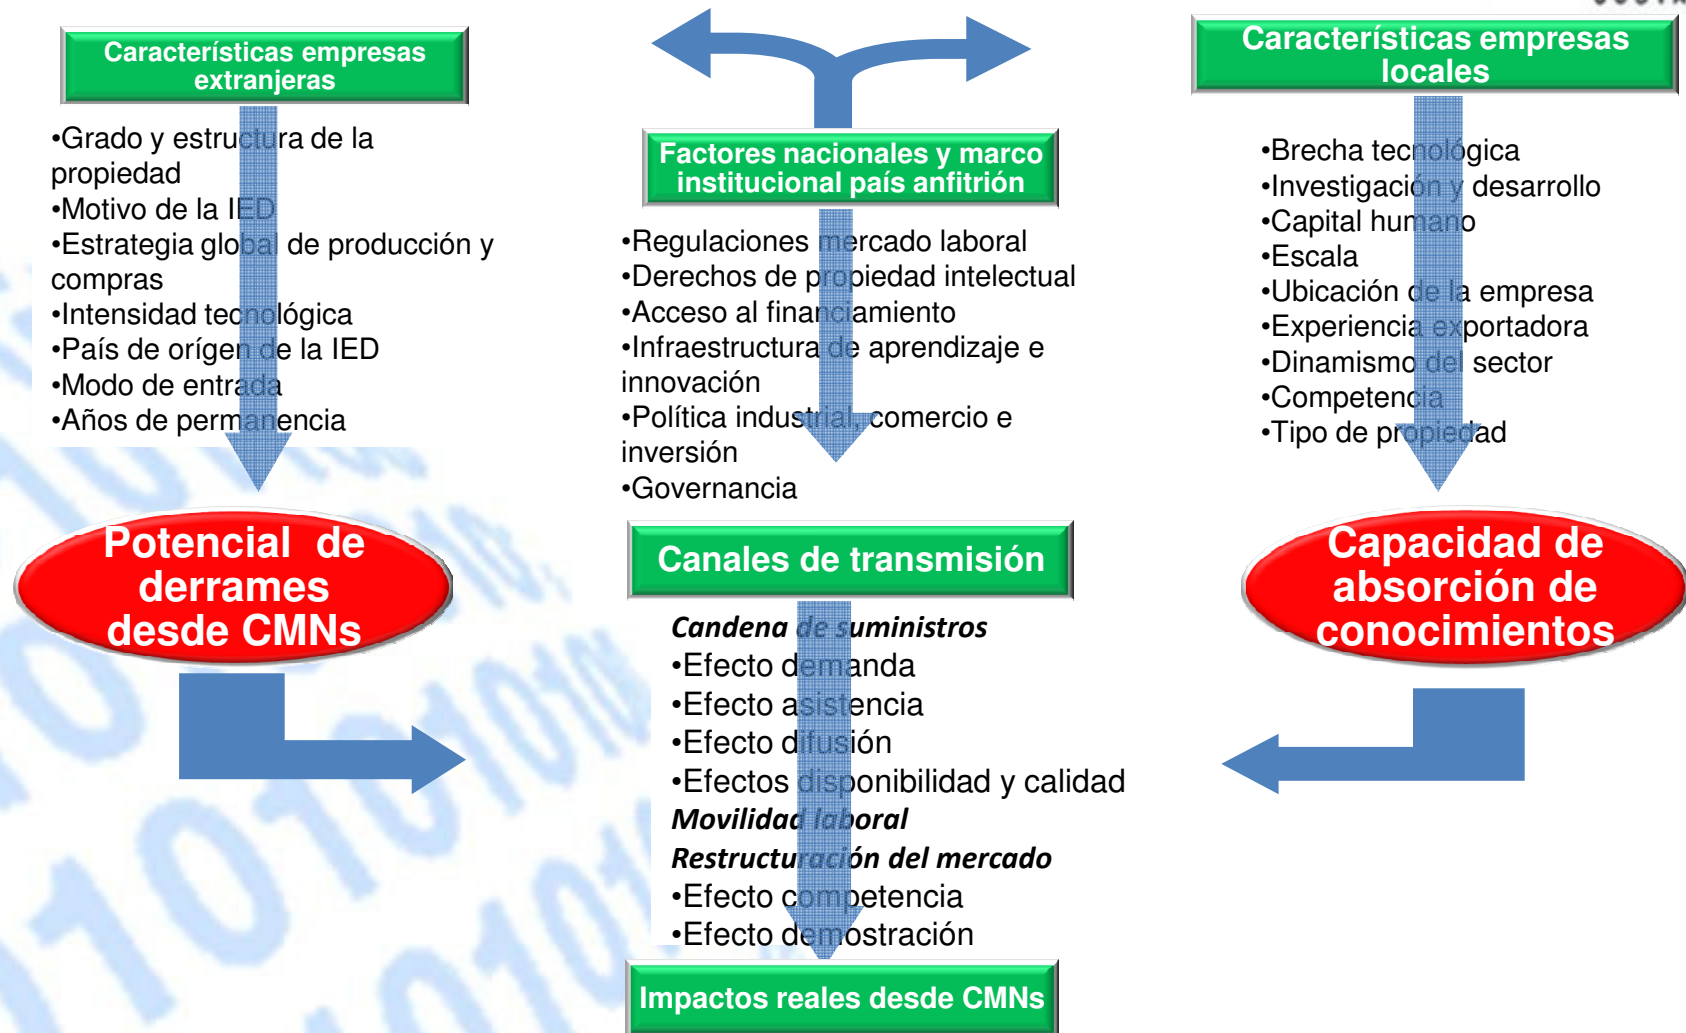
Características empresas extranjeras

•Grado y estructura de la propiedad
•Motivo de la IED
•Estrategia global de producción y compras
•Intensidad tecnológica
•País de orígen de la IED
•Modo de entrada
•Años de permanencia

Potencial de derrames desde CMNs

Factores nacionales y marco institucional país anfitrión

•Regulaciones mercado laboral
•Derechos de propiedad intelectual
•Acceso al financiamiento
•Infraestructura de aprendizaje e innovación
•Política industrial, comercio e inversión
•Governancia

Canales de transmisión

Candena de suministros
•Efecto demanda
•Efecto asistencia
•Efecto difusión
•Efectos disponibilidad y calidad
Movilidad laboral
Restructuración del mercado
•Efecto competencia
•Efecto demostración

Impactos reales desde CMNs

Características empresas locales

•Brecha tecnológica
•Investigación y desarrollo
•Capital humano
•Escala
•Ubicación de la empresa
•Experiencia exportadora
•Dinamismo del sector
•Competencia
•Tipo de propiedad

Capacidad de absorción de conocimientos